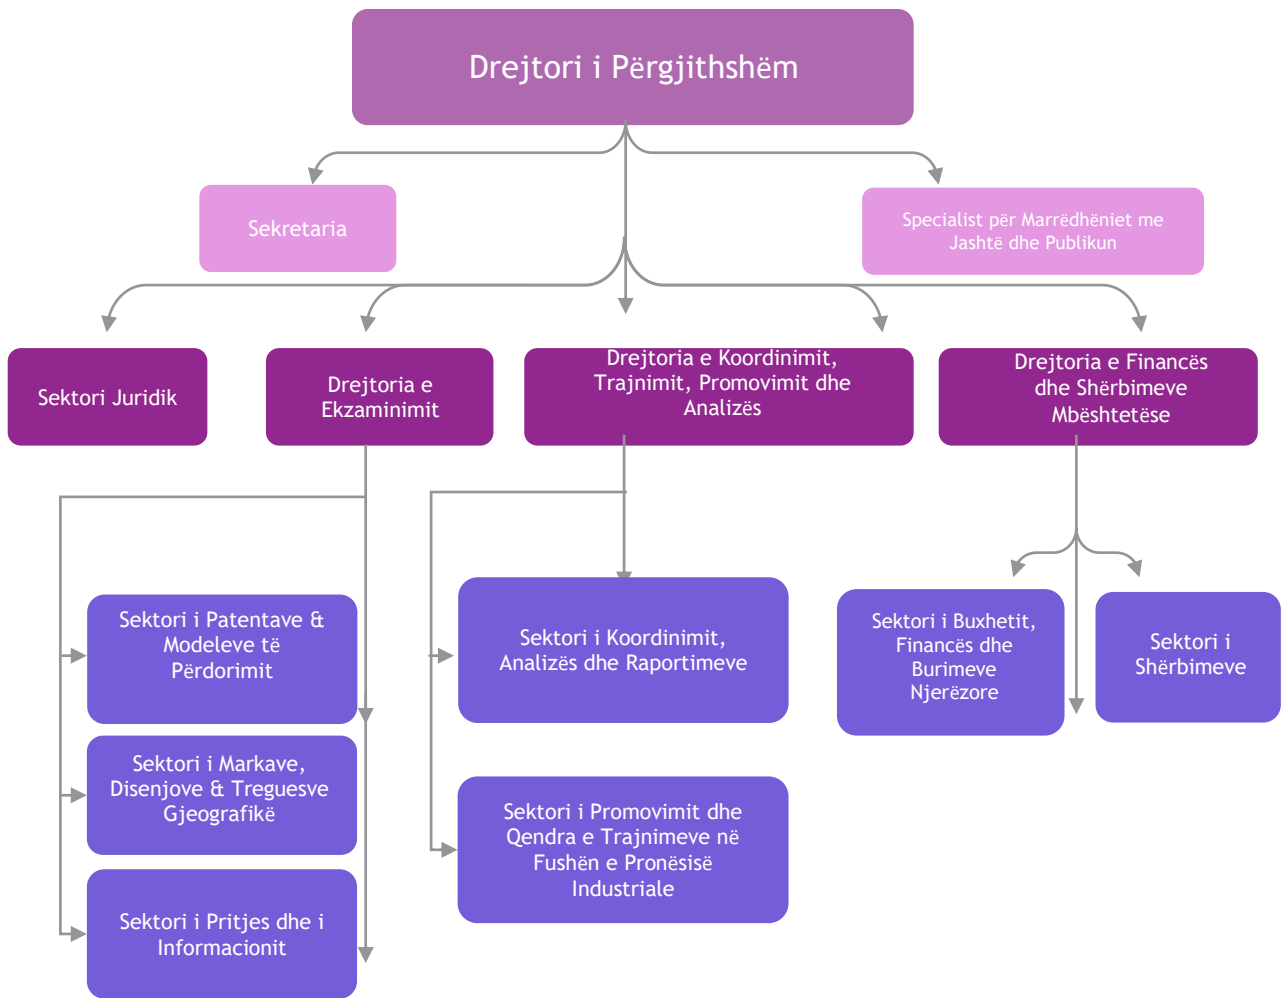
Drejtori i Përgjithshëm

Sekretaria

Specialist për Marrëdhëniet me Jashtë dhe Publikun

Sektori Juridik

Drejtoria e Ekzaminimit

Drejtoria e Koordinimit, Trajnimit, Promovimit dhe Analizës

Drejtoria e Financës dhe Shërbimeve Mbështetëse

Sektori i Patentave & Modeleve të Përdorimit

Sektori i Markave, Disenjove & Treguesve Gjeografikë

Sektori i Pritjes dhe i Informacionit

Sektori i Koordinimit, Analizës dhe Raportimeve

Sektori i Promovimit dhe Qendra e Trajnimeve në Fushën e Pronësisë Industriale

Sektori i Buxhetit, Financës dhe Burimeve Njerëzore

Sektori i Shërbimeve